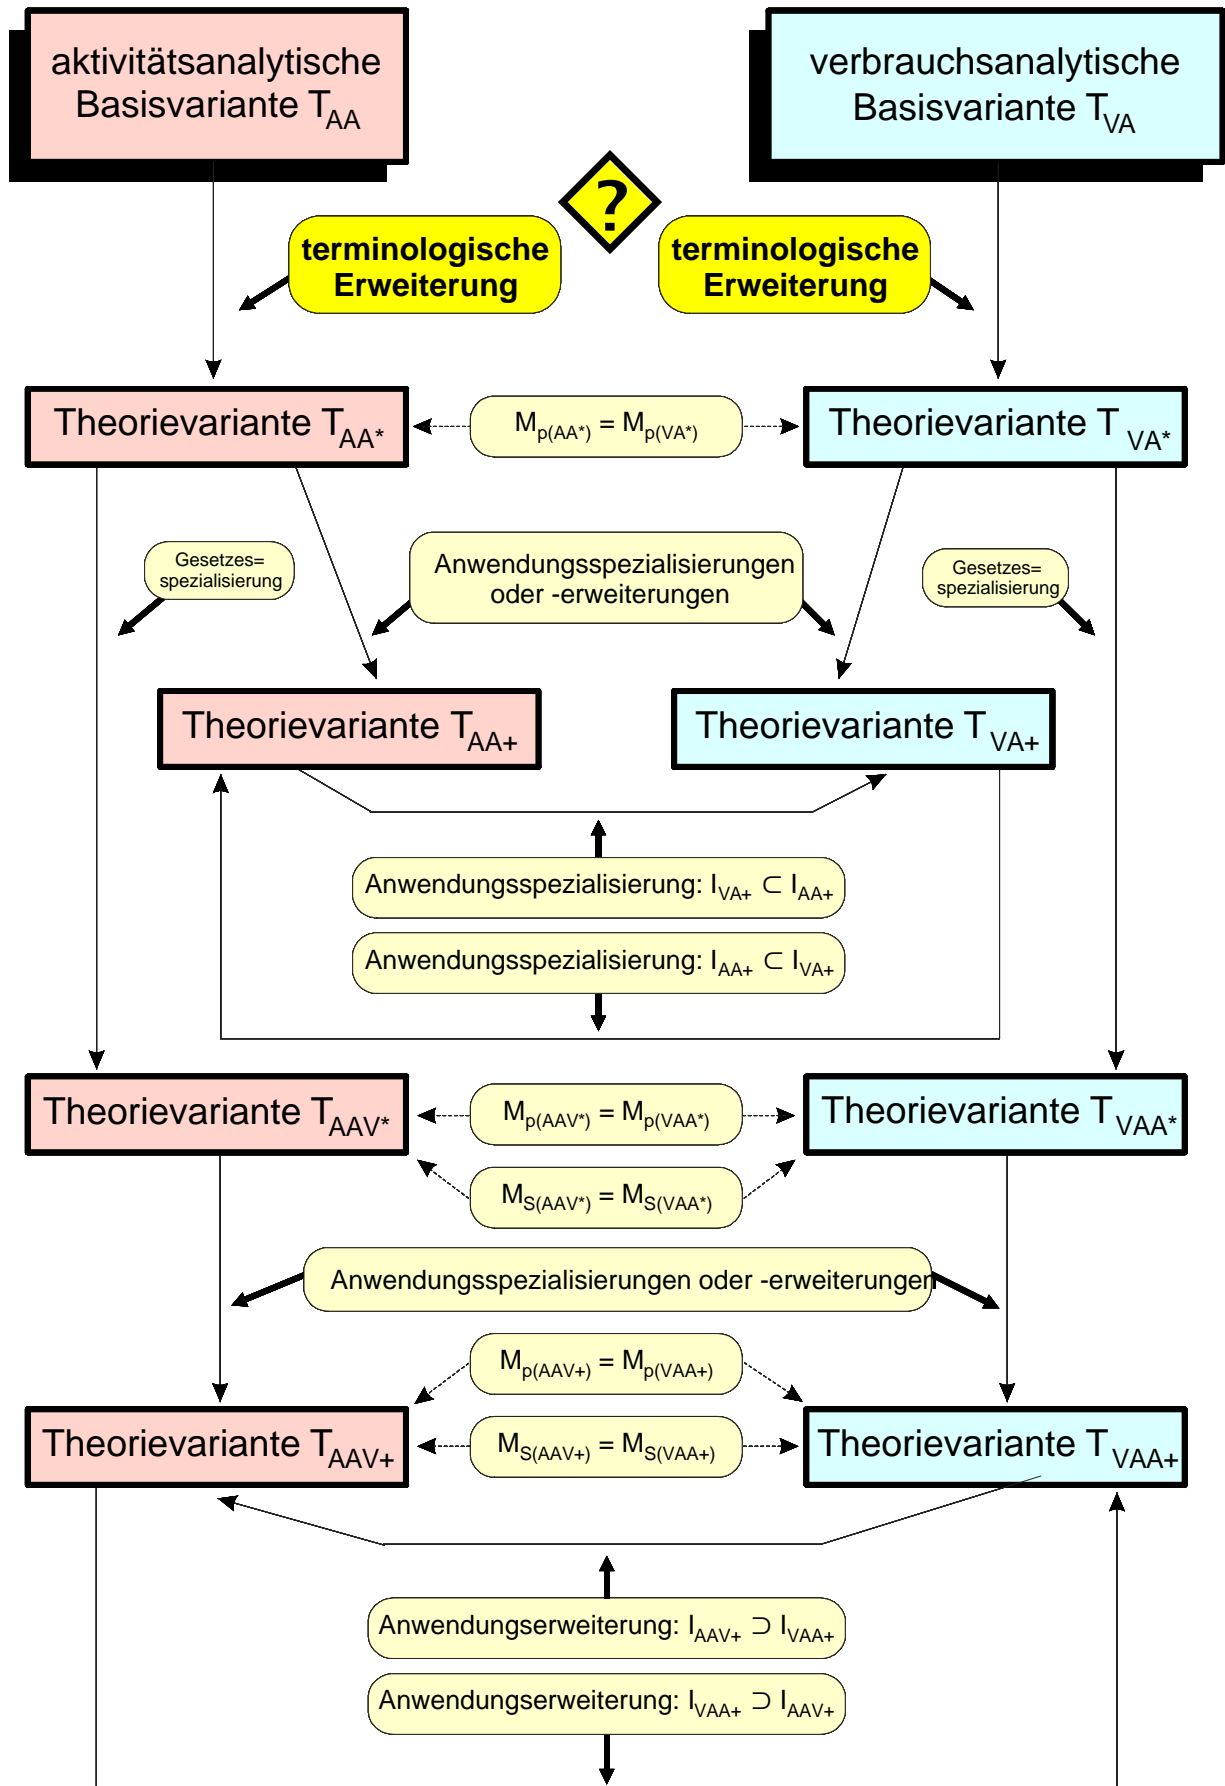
aktivitätsanalytische Basisvariante $T_{AA}$

verbrauchsanalytische Basisvariante $T_{VA}$

?

terminologische Erweiterung

terminologische Erweiterung

Theorievariante $T_{AA^*}$

$M_{p(AA^*)} = M_{p(VA^*)}$

Theorievariante $T_{VA^*}$

Gesetzes= spezialisierung

Anwendungsspezialisierungen oder -erweiterungen

Gesetzes= spezialisierung

Theorievariante $T_{AA+}$

Theorievariante $T_{VA+}$

Anwendungsspezialisierung: $I_{VA+} \subset I_{AA+}$

Anwendungsspezialisierung: $I_{AA+} \subset I_{VA+}$

Theorievariante $T_{AAV^*}$

$M_{p(AAV^*)} = M_{p(VAA^*)}$

Theorievariante $T_{VAA^*}$

$M_{S(AAV^*)} = M_{S(VAA^*)}$

Anwendungsspezialisierungen oder -erweiterungen

$M_{p(AAV+)} = M_{p(VAA+)}$

Theorievariante $T_{AAV+}$

$M_{S(AAV+)} = M_{S(VAA+)}$

Theorievariante $T_{VAA+}$

Anwendungserweiterung: $I_{AAV+} \supset I_{VAA+}$

Anwendungserweiterung: $I_{VAA+} \supset I_{AAV+}$